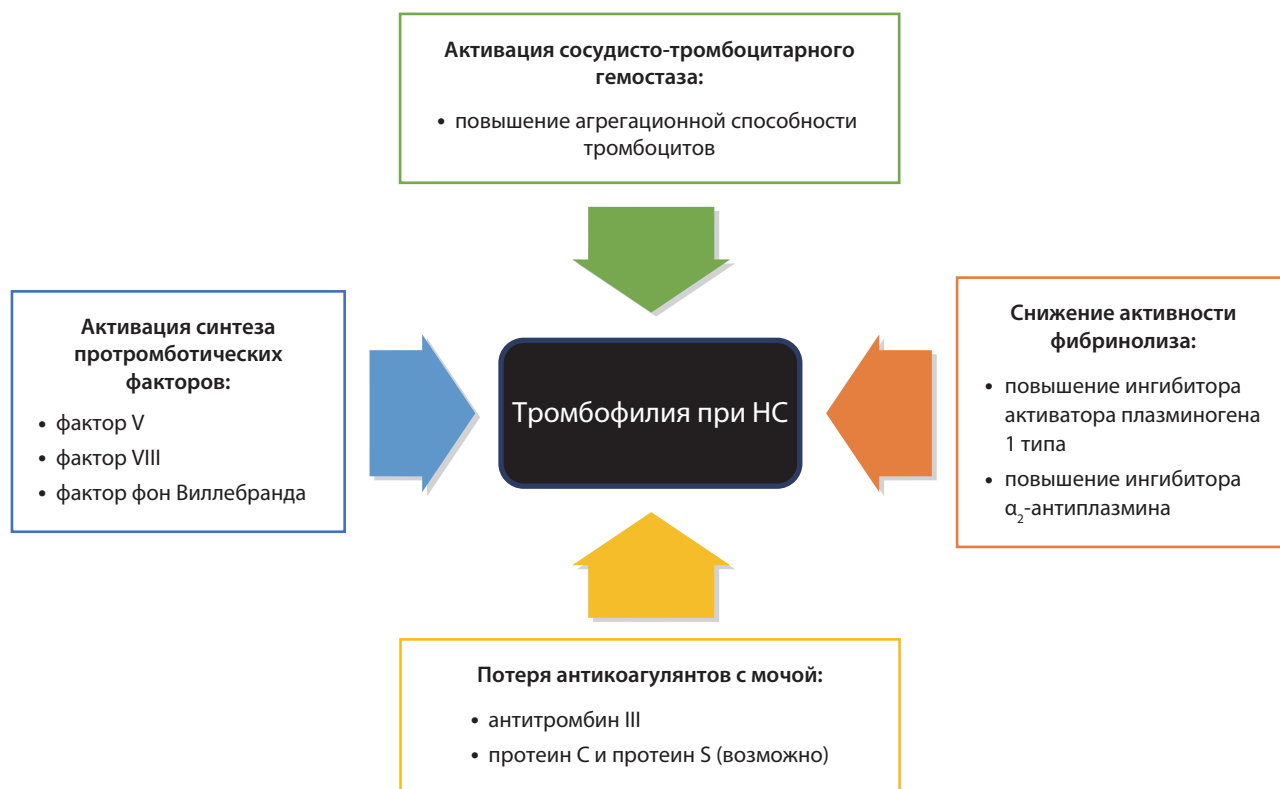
Активация сосудисто-тромбоцитарного гемостаза:

• повышение агрегационной способности тромбоцитов

Активация синтеза протромботических факторов:

• фактор V
• фактор VIII
• фактор фон Виллебранда

Тромбофилия при НС

Снижение активности фибринолиза:

• повышение ингибитора активатора плазминогена 1 типа
• повышение ингибитора $\alpha_2$-антиплазмина

Потеря антикоагулянтов с мочой:

• антитромбин III
• протеин C и протеин S (возможно)